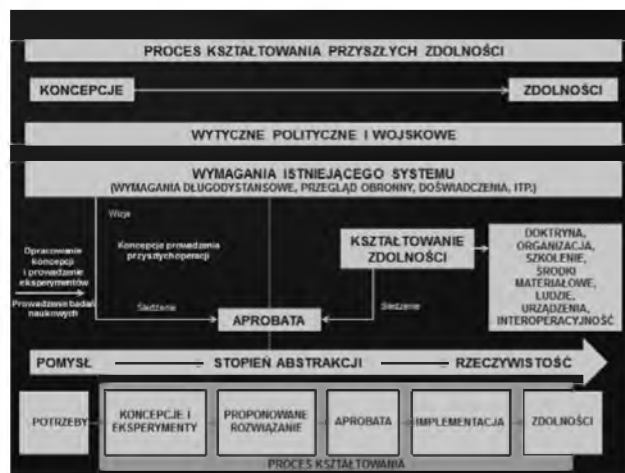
PROCES KSZTAŁTOWANIA PRZYSZŁYCH ZDOLNOŚCI

KONCEPCJE

ZDOLNOŚCI

WYTYCZNE POLITYCZNE I WOJSKOWE

WYMAGANIA ISTNIEJĄCEGO SYSTEMU
(WYMAGANIA DŁUGODYSTANSOWE, PRZEGLĄD OBRONNY, DOŚWIADCZENIA, ITP.)

Wizja

Opracowanie koncepcji i prowadzenie eksperymentów

Prowadzenie badań naukowych

Koncepcje prowadzenia przyszłych operacji

KSZTAŁTOWANIE ZDOLNOŚCI

DOKTRYNA, ORGANIZACJA, SZKOLENIE, ŚRODKI MATERIAŁOWE, LUDZIE, URZĄDZENIA, INTEROPERACYJNOŚĆ

Śledzenie

Śledzenie

APROBATA

POMYSŁ

STOPIEŃ ABSTRAKCJI

RZECZYWISTOŚĆ

POTRZEBY

KONCEPCJE I EKSPERYMENTY

PROPONOWANE ROZWIĄZANIE

APROBATA

IMPLEMENTACJA

ZDOLNOŚCI

PROCES KSZTAŁTOWANIA